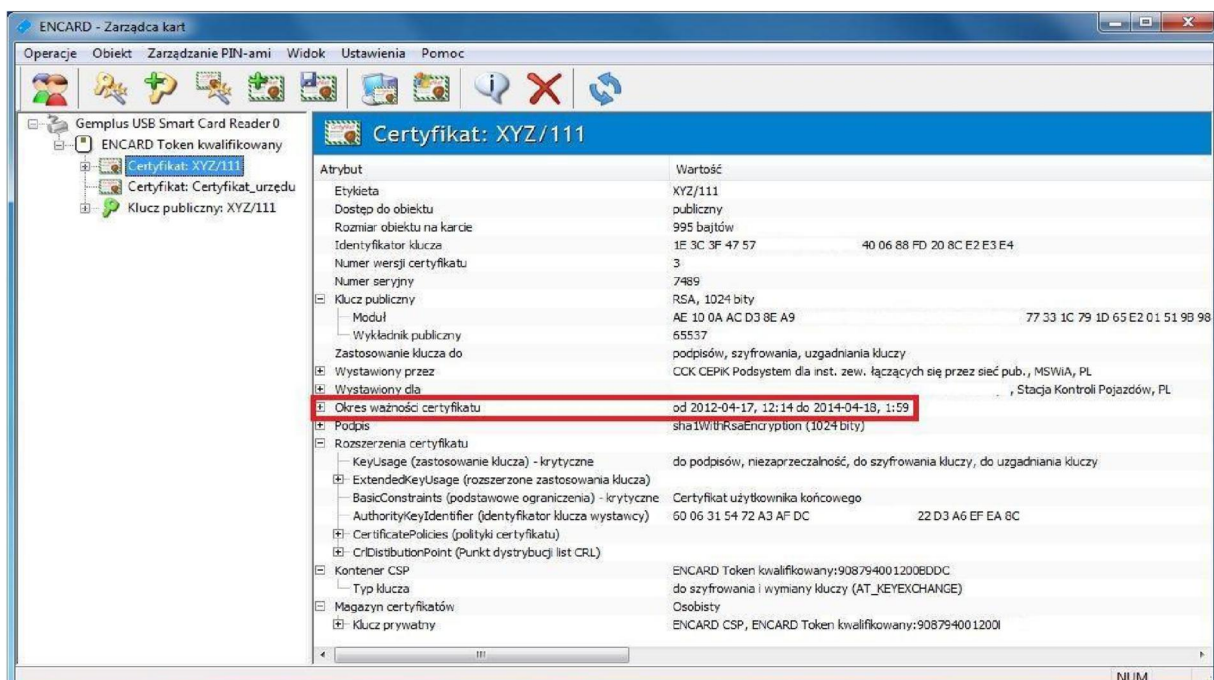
ENCARD - Zarządca kart

Operacje Obiekt Zarządzanie PIN-ami Widok Ustawienia Pomoc

Gemplus USB Smart Card Reader 0
ENCARD Token kwalifikowany
Certyfikat: XYZ/111
Certyfikat: Certyfikat_urzędu
Klucz publiczny: XYZ/111

Certyfikat: XYZ/111

| Atrybut | Wartość |
|---|---|
| Etykieta | XYZ/111 |
| Dostęp do obiektu | publiczny |
| Rozmiar obiektu na karcie | 995 bajtów |
| Identyfikator klucza | 1E 3C 3F 47 57 40 06 88 FD 20 8C E2 E3 E4 |
| Numer wersji certyfikatu | 3 |
| Numer seryjny | 7489 |
| Klucz publiczny | RSA, 1024 bity |
| Moduł | AE 10 0A AC D3 8E A9 77 33 1C 79 1D 65 E2 01 51 98 98 |
| Wykładnik publiczny | 65537 |
| Zastosowanie klucza do | podpisów, szyfrowania, uzgadniania kluczy |
| Wystawiony przez | CCK CEPiK Podsystem dla inst. zew. łączących się przez sieć pub., MSWiA, PL |
| Wystawiony dla | , Stacja Kontroli Pojazdów, PL |
| Okres ważności certyfikatu | od 2012-04-17, 12:14 do 2014-04-18, 1:59 |
| Podpis | sha1WithRsaEncryption (1024 bity) |
| Rozszerzenia certyfikatu | |
| KeyUsage (zastosowanie klucza) - krytyczne | do podpisów, niezaprzeczalność, do szyfrowania kluczy, do uzgadniania kluczy |
| ExtendedKeyUsage (rozszerzone zastosowania klucza) | |
| BasicConstraints (podstawowe ograniczenia) - krytyczne | Certyfikat użytkownika końcowego |
| AuthorityKeyIdentifier (identyfikator klucza wystawcy) | 60 06 31 54 72 A3 AF DC 22 D3 A6 EF EA 8C |
| CertificatePolicies (polityki certyfikatu) | |
| CrlDistibutionPoint (Punkt dystrybucji list CRL) | |
| Kontener CSP | ENCARD Token kwalifikowany:908794001200BDDC |
| Typ klucza | do szyfrowania i wymiany kluczy (AT_KEYEXCHANGE) |
| Magazyn certyfikatów | Osobisty |
| Klucz prywatny | ENCARD CSP, ENCARD Token kwalifikowany:908794001200I |

NUM